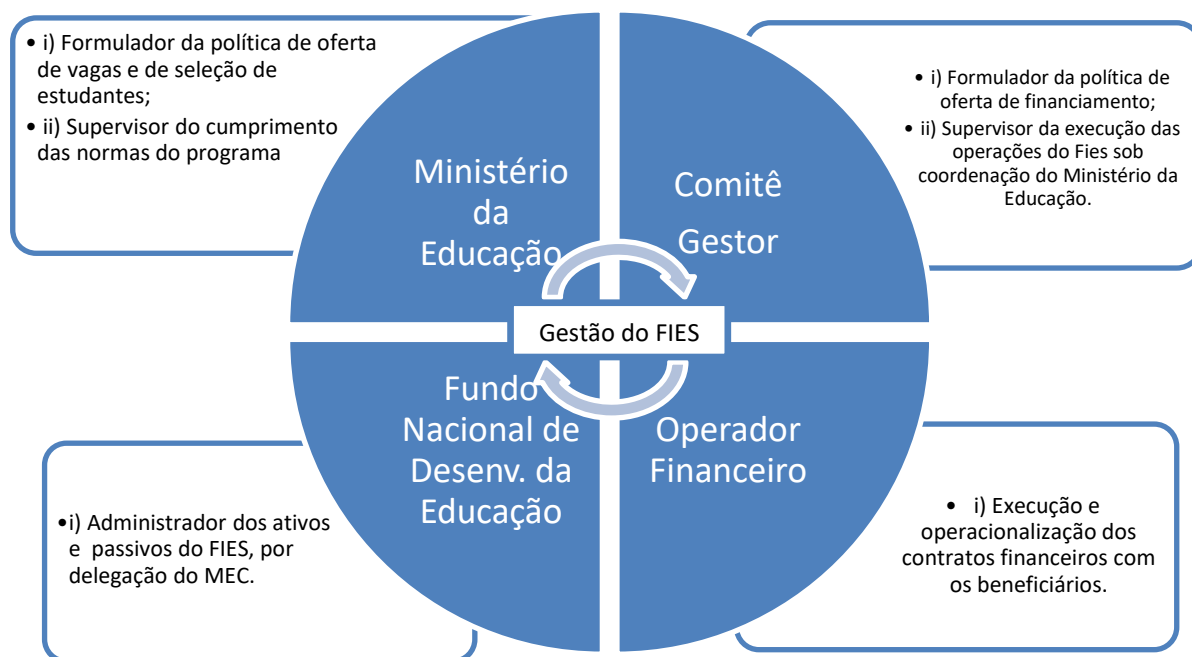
• i) Formulador da política de oferta de vagas e de seleção de estudantes;

• ii) Supervisor do cumprimento das normas do programa

Ministério da Educação

Comitê Gestor

• i) Formulador da política de oferta de financiamento;

• ii) Supervisor da execução das operações do Fies sob coordenação do Ministério da Educação.

Gestão do FIES

Fundo Nacional de Desenv. da Educação

Operador Financeiro

•i) Administrador dos ativos e passivos do FIES, por delegação do MEC.

• i) Execução e operacionalização dos contratos financeiros com os beneficiários.